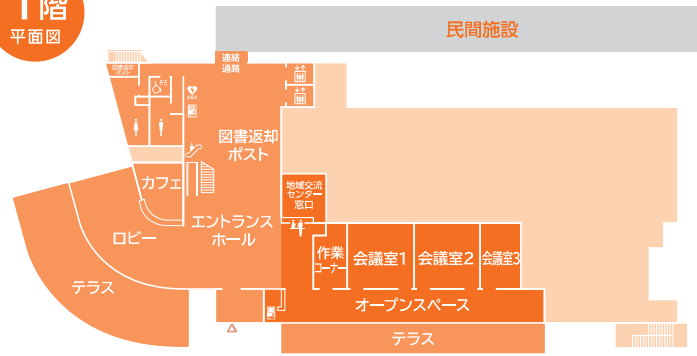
1階
平面図

民間施設

連絡通路

図書返却ポスト

AED

図書返却
ポスト

カフェ

地域交流
センター
窓口

エントランス
ホール

ロビー

作業
コーナー

会議室1

会議室2

会議室3

テラス

オープンスペース

テラス